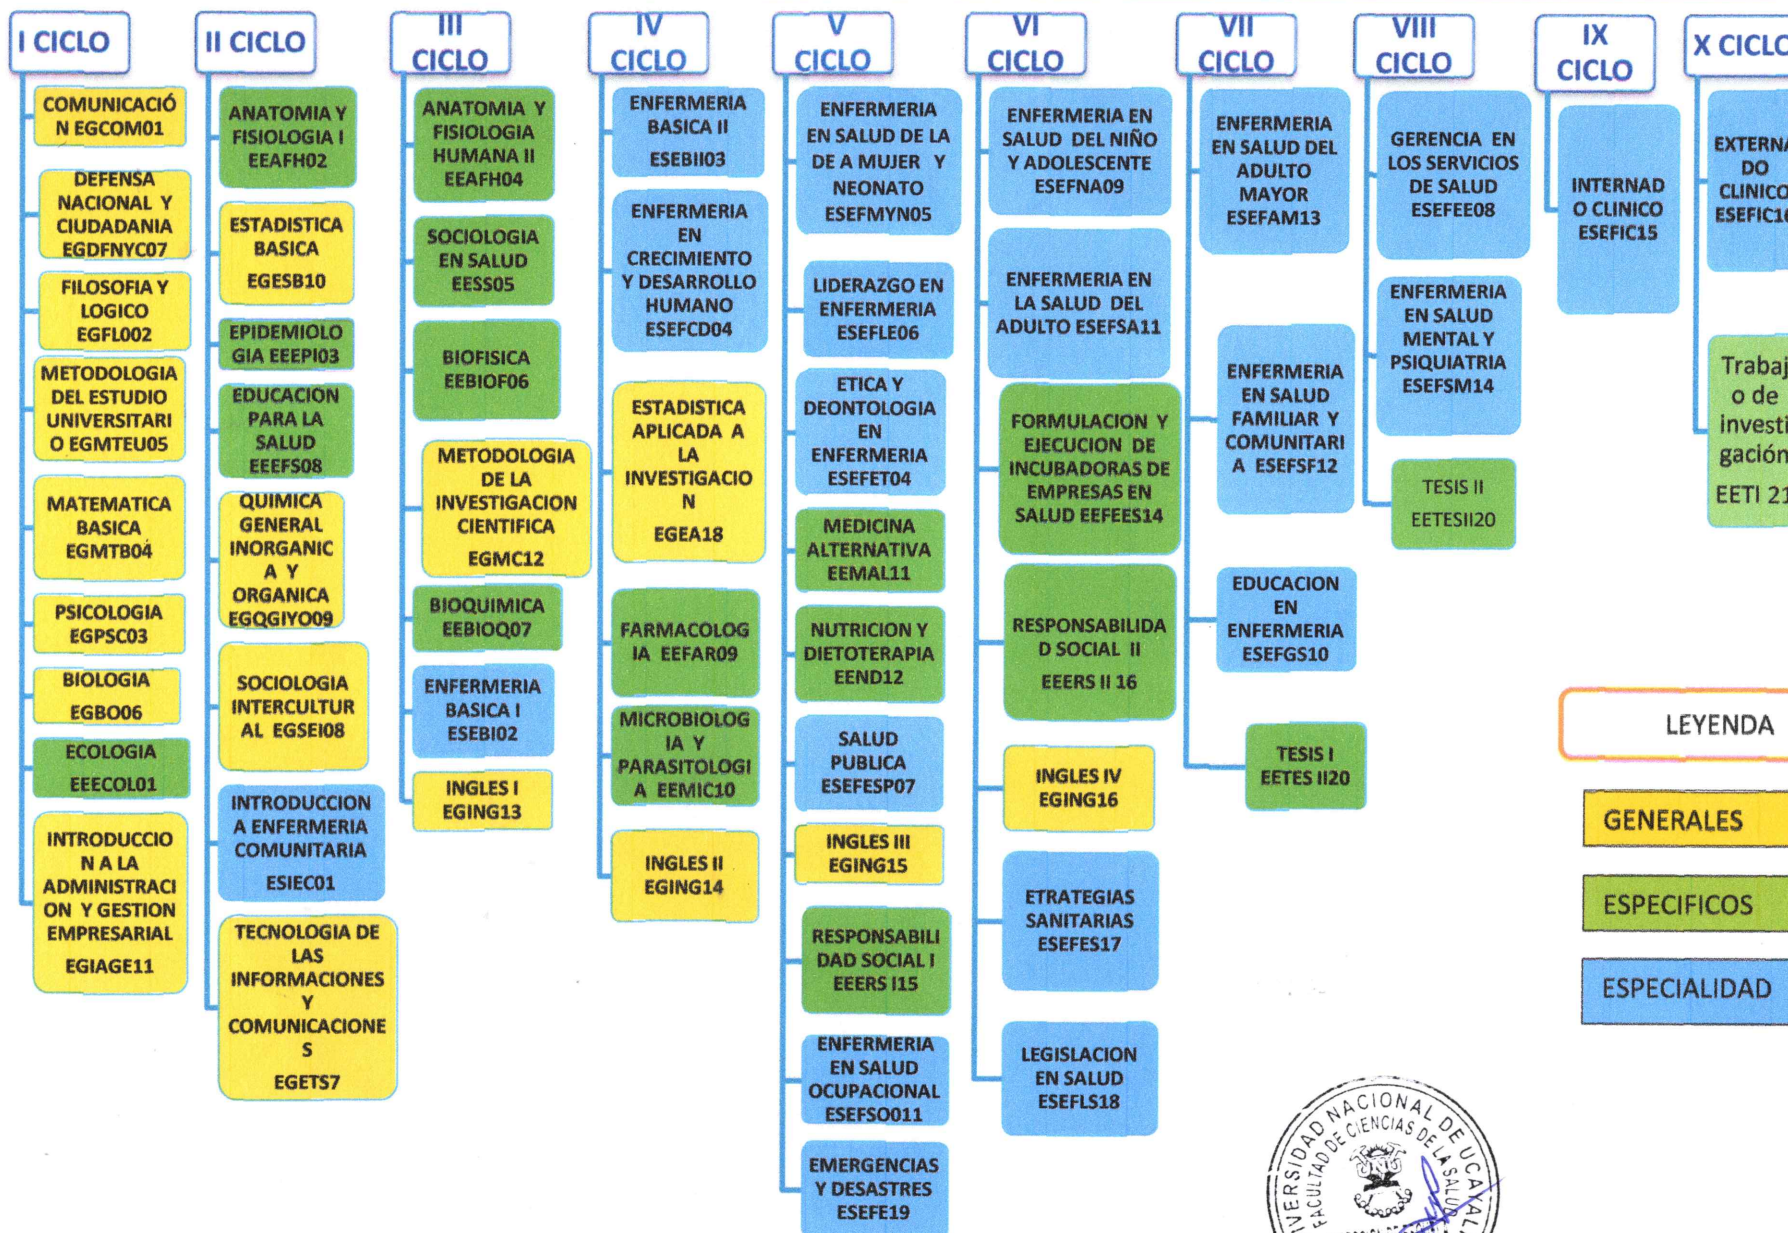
I CICLO

COMUNICACIÓN EGCOM01

DEFENSA NACIONAL Y CIUDADANIA EGDFNYC07

FILOSOFIA Y LOGICO EGFL002

METODOLOGIA DEL ESTUDIO UNIVERSITARIO EGMTEU05

MATEMATICA BASICA EGMTB04

PSICOLOGIA EGPSC03

BIOLOGIA EGBO06

ECOLOGIA EEECOL01

INTRODUCCION A LA ADMINISTRACION Y GESTION EMPRESARIAL EGIAGE11

II CICLO

ANATOMIA Y FISIOLOGIA I EEAFH02

ESTADISTICA BASICA EGESB10

EPIDEMIOLOGIA EEEPI03

EDUCACION PARA LA SALUD EEEFS08

QUIMICA GENERAL INORGANICA Y ORGANICA EGQGIYO09

SOCIOLOGIA INTERCULTURAL EGSEI08

INTRODUCCION A ENFERMERIA COMUNITARIA ESIEC01

TECNOLOGIA DE LAS INFORMACIONES Y COMUNICACIONES EGETS7

III CICLO

ANATOMIA Y FISIOLOGIA HUMANA II EEAFH04

SOCIOLOGIA EN SALUD EESS05

BIOFISICA EEBIOF06

METODOLOGIA DE LA INVESTIGACION CIENTIFICA EGMC12

BIOQUIMICA EEBIOQ07

ENFERMERIA BASICA I ESEBI02

INGLES I EGING13

IV CICLO

ENFERMERIA BASICA II ESEBII03

ENFERMERIA EN CRECIMIENTO Y DESARROLLO HUMANO ESEFCD04

ESTADISTICA APLICADA A LA INVESTIGACION EGEA18

FARMACOLOGIA EEFAR09

MICROBIOLOGIA Y PARASITOLOGIA EEMIC10

INGLES II EGING14

V CICLO

ENFERMERIA EN SALUD DE LA DE A MUJER Y NEONATO ESEFMYN05

LIDERAZGO EN ENFERMERIA ESEFLE06

ETICA Y DEONTOLOGIA EN ENFERMERIA ESEFET04

MEDICINA ALTERNATIVA EEMAL11

NUTRICION Y DIETOTERAPIA EEND12

SALUD PUBLICA ESEFESP07

INGLES III EGING15

RESPONSABILIDAD SOCIAL I EEERS I15

ENFERMERIA EN SALUD OCUPACIONAL ESEFSO011

EMERGENCIAS Y DESASTRES ESEFE19

VI CICLO

ENFERMERIA EN SALUD DEL NIÑO Y ADOLESCENTE ESEFNA09

ENFERMERIA EN LA SALUD DEL ADULTO ESEFSA11

FORMULACION Y EJECUCION DE INCUBADORAS DE EMPRESAS EN SALUD EEFEES14

RESPONSABILIDAD SOCIAL II EEERS II 16

INGLES IV EGING16

ETRATEGIAS SANITARIAS ESEFES17

LEGISLACION EN SALUD ESEFLS18

VII CICLO

ENFERMERIA EN SALUD DEL ADULTO MAYOR ESEFAM13

ENFERMERIA EN SALUD FAMILIAR Y COMUNITARIA ESEFSF12

EDUCACION EN ENFERMERIA ESEFGS10

TESIS I EETES II20

VIII CICLO

GERENCIA EN LOS SERVICIOS DE SALUD ESEFEE08

ENFERMERIA EN SALUD MENTAL Y PSIQUIATRIA ESEFSM14

TESIS II EETESII20

IX CICLO

INTERNADO CLINICO ESEFIC15

X CICL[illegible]

EXTERNADO CLINICO ESEFIC1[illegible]

Trabajo de investigación EETI 21

LEYENDA

GENERALES

ESPECIFICOS

ESPECIALIDAD

UNIVERSIDAD NACIONAL DE UCAYALI FACULTAD DE CIENCIAS DE LA SALUD